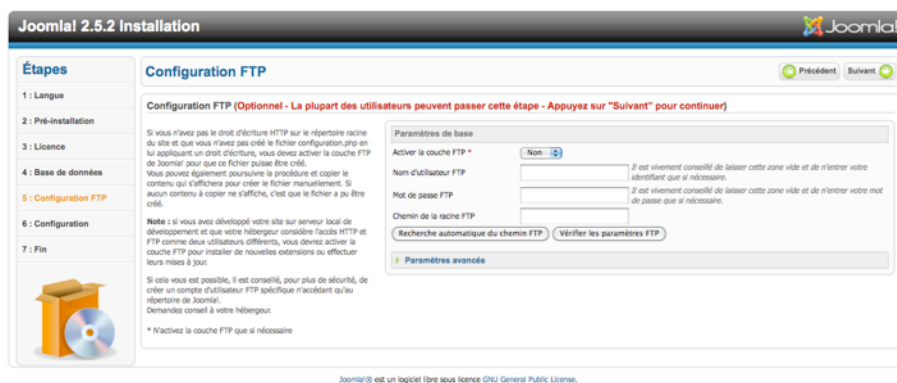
Joomla! 2.5.2 Installation

Joomla!

Étapes

1 : Langue

2 : Pré-installation

3 : Licence

4 : Base de données

5 : Configuration FTP

6 : Configuration

7 : Fin

Configuration FTP

Précédent

Suivant

Configuration FTP (Optionnel - La plupart des utilisateurs peuvent passer cette étape - Appuyez sur "Suivant" pour continuer)

Si vous n'avez pas le droit d'écriture HTTP sur le répertoire racine du site et que vous n'avez pas créé le fichier configuration.php en lui appliquant un droit d'écriture, vous devez activer la couche FTP de Joomla! pour que ce fichier puisse être créé.
Vous pouvez également poursuivre la procédure et copier le contenu qui s'affichera pour créer le fichier manuellement. Si aucun contenu à copier ne s'affiche, c'est que le fichier a pu être créé.

Note : si vous avez développé votre site sur serveur local de développement et que votre hébergeur considère l'accès HTTP et FTP comme deux utilisateurs différents, vous devrez activer la couche FTP pour installer de nouvelles extensions ou effectuer leurs mises à jour.

Si cela vous est possible, il est conseillé, pour plus de sécurité, de créer un compte d'utilisateur FTP spécifique n'accédant qu'au répertoire de Joomla!.
Demandez conseil à votre hébergeur.

* N'activez la couche FTP que si nécessaire

Paramètres de base

Activer la couche FTP *

Non

Nom d'utilisateur FTP

Il est vivement conseillé de laisser cette zone vide et de n'entrer votre identifiant que si nécessaire.

Mot de passe FTP

Il est vivement conseillé de laisser cette zone vide et de n'entrer votre mot de passe que si nécessaire.

Chemin de la racine FTP

Recherche automatique du chemin FTP

Vérifier les paramètres FTP

Paramètres avancés

Joomla!® est un logiciel libre sous licence GNU General Public License.